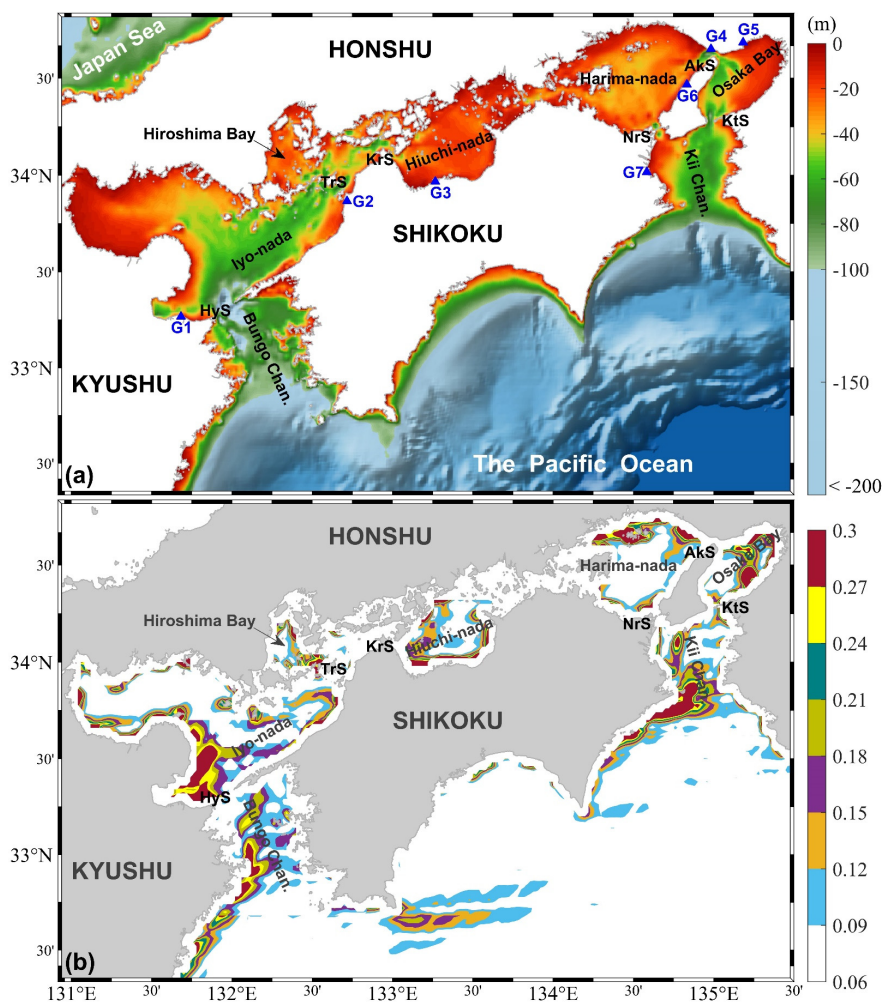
(m)
0
-20
-40
-60
-80
-100
-150
< -200

Japan Sea
HONSHU
G4
G5
AkS
Osaka Bay
Harima-nada
G6
KtS
30'
Hiroshima Bay
34°N
KrS
Hiuchi-nada
NrS
TrS
G3
G7
Kii Chan.
G2
SHIKOKU
Iyo-nada
30'
G1
HyS
Bungo Chan.
33°N
KYUSHU
30'
(a)
The Pacific Ocean

0.3
0.27
0.24
0.21
0.18
0.15
0.12
0.09
0.06

HONSHU
AkS
Osaka Bay
Harima-nada
30'
KtS
Hiroshima Bay
NrS
34°N
KrS
Hiuchi-nada
TrS
Kii Chan.
SHIKOKU
Iyo-nada
30'
HyS
Bungo Chan.
33°N
KYUSHU
30'
(b)
131°E
30'
132°E
30'
133°E
30'
134°E
30'
135°E
30'